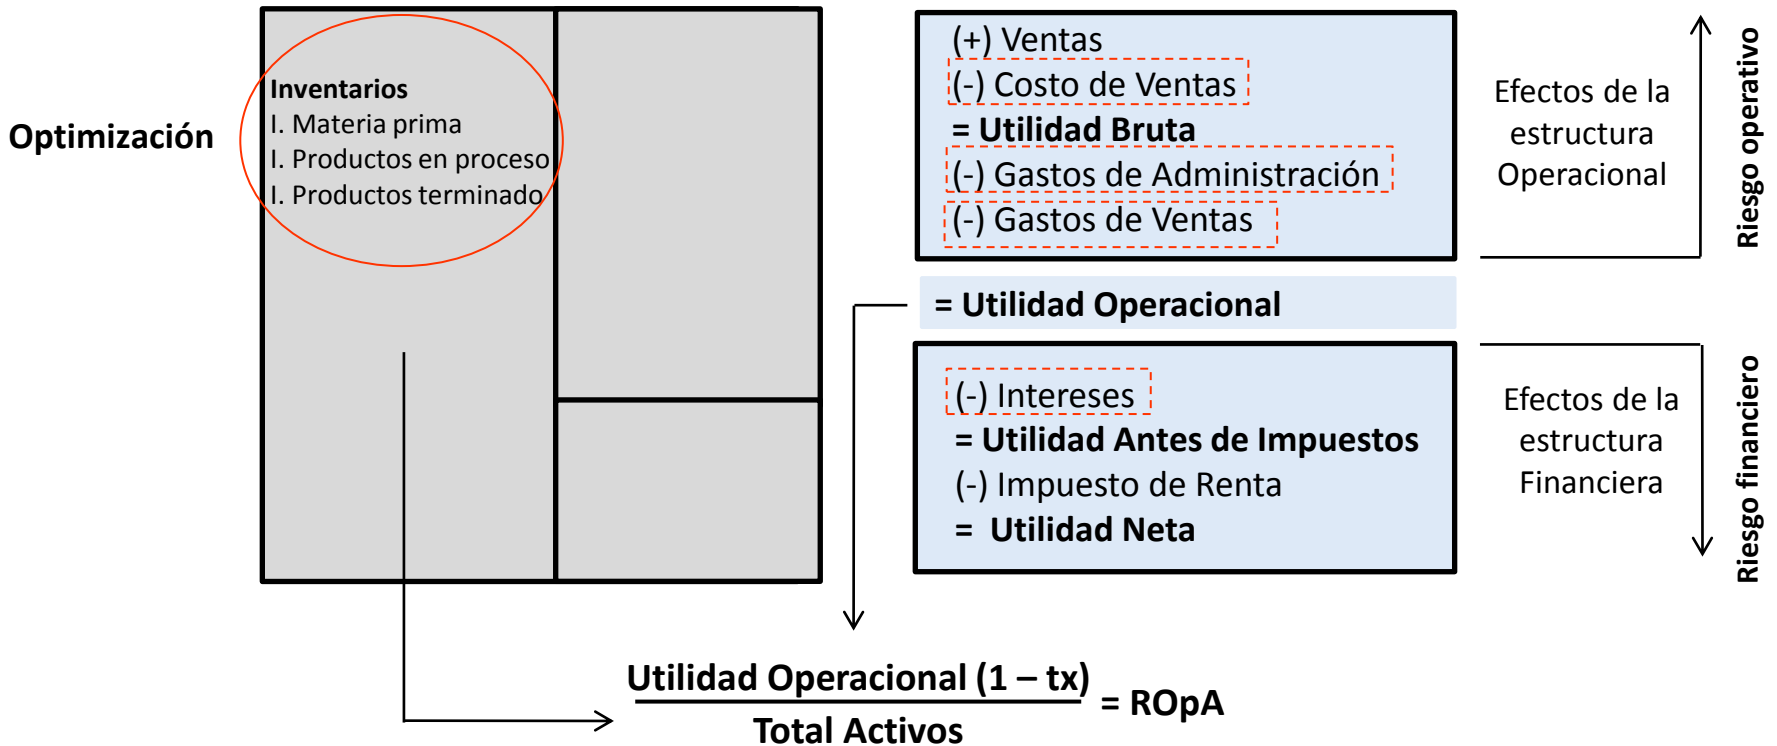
Optimización

Inventarios
I. Materia prima
I. Productos en proceso
I. Productos terminado

(+) Ventas
(-) Costo de Ventas
= Utilidad Bruta
(-) Gastos de Administración
(-) Gastos de Ventas

Efectos de la estructura Operacional

Riesgo operativo

= Utilidad Operacional

(-) Intereses
= Utilidad Antes de Impuestos
(-) Impuesto de Renta
= Utilidad Neta

Efectos de la estructura Financiera

Riesgo financiero

$\frac{\text{Utilidad Operacional (1 – tx)}}{\text{Total Activos}}$ = ROpA